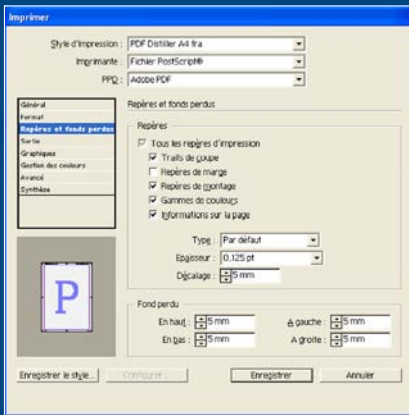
Imprimer

Style d'impression : PDF Distiller A4 fra
Imprimante : Fichier PostScript®
PPD : Adobe PDF

Général
Format
Repères et fonds perdus
Sortie
Graphiques
Gestion des couleurs
Avancé
Synthèse

Repères et fonds perdus

Repères
Tous les repères d'impression
Traits de coupe
Repères de marge
Repères de montage
Gammes de couleurs
Informations sur la page

Type : Par défaut
Epaisseur : 0,125 pt
Décalage : 5 mm

P

Fond perdu
En haut : 5 mm
A gauche : 5 mm
En bas : 5 mm
A droite : 5 mm

Enregistrer le style...
Configurer...
Enregistrer
Annuler